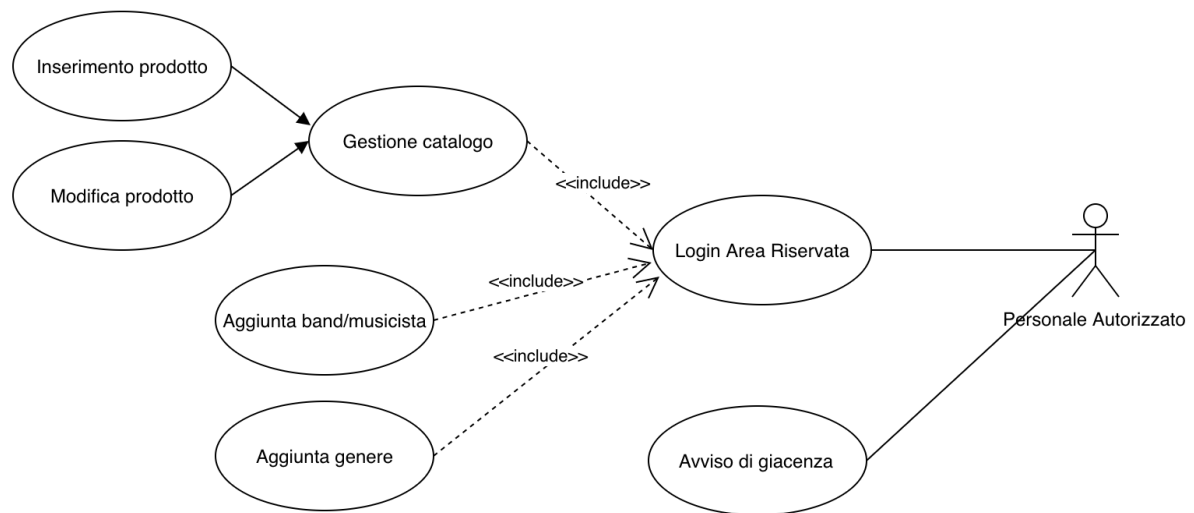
Inserimento prodotto

Modifica prodotto

Gestione catalogo

<<include>>

Login Area Riservata

<<include>>

Aggiunta band/musicista

<<include>>

Aggiunta genere

Personale Autorizzato

Avviso di giacenza